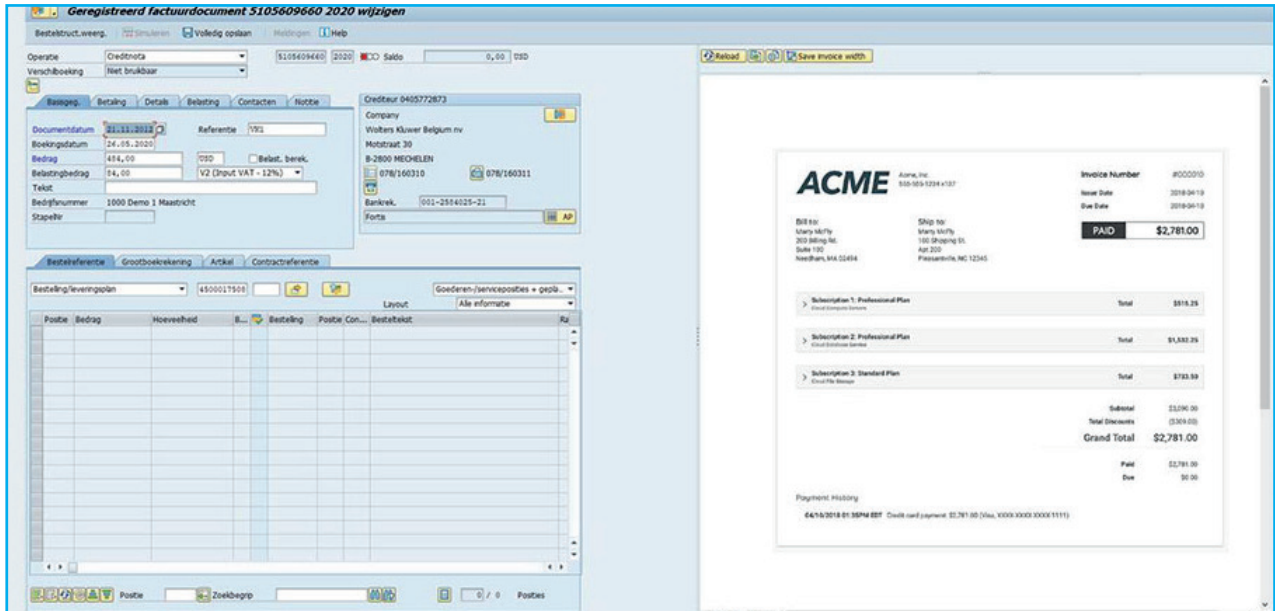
Geregistreerd factuurdocument 5105609660 2020 wijzigen

Bestelstruct.weerg. Simuleren Volledig opslaan Meldingen Help

Operatie Creditnota
Verschilboeking Niet bruikbaar
5105609660 2020 Saldo 0,00 USD

Basisgeg. Betaling Details Belasting Contacten Notitie

Documentdatum 21.11.2012 Referentie VK1
Boekingsdatum 24.05.2020
Bedrag 484,00 USD Belast. berek.
Belastingbedrag 84,00 V2 (Input VAT - 12%)
Tekst
Bedrijfsnummer 1000 Demo 1 Maastricht
StapelNr

Crediteur 0405772873
Company
Wolters Kluwer Belgium nv
Motstraat 30
B-2800 MECHELEN
078/160310 078/160311
Bankrek. 001-2554025-21
Fortis AP

Bestelreferentie Grootboekrekening Artikel Contractreferentie

Bestelling/leveringsplan 4500017508
Goederen-/serviceposities + gepla...
Layout Alle informatie

| Positie | Bedrag | Hoeveelheid | B... | Bestelling | Positie | Con... | Besteltekst | Ra |
|---|---|---|---|---|---|---|---|---|

Positie Zoekbegrip 0 / 0 Posities

Reload Save invoice width

ACME Acme, Inc. 555-555-1234 x107

Invoice Number #000010
Issue Date 2018-04-10
Due Date 2018-04-10
PAID $2,781.00

Bill to:
Marty McFly
200 Billing Rd.
Suite 100
Needham, MA 02494

Ship to:
Marty McFly
100 Shipping St.
Apt 200
Pleasantville, NC 12345

Subscription 1: Professional Plan Total $515.25
Cloud Compute Service
Subscription 2: Professional Plan Total $1,532.25
Cloud Database Service
Subscription 3: Standard Plan Total $733.50
Cloud File Storage

Subtotal $3,090.00
Total Discounts ($309.00)
Grand Total $2,781.00

Paid $2,781.00
Due $0.00

Payment History
04/10/2018 01:35PM EDT Credit card payment: $2,781.00 (Visa, XXXX-XXXX-XXXX-1111)